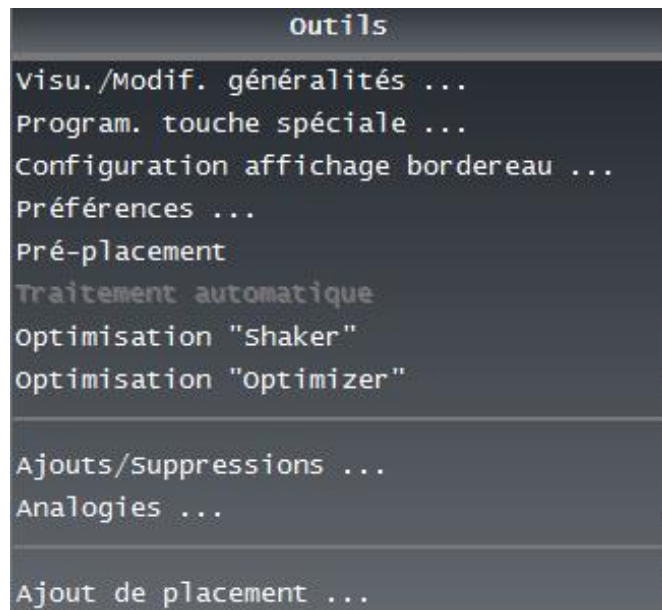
Outils

Visu./Modif. généralités ...
Program. touche spéciale ...
Configuration affichage bordereau ...
Préférences ...
Pré-placement
Traitement automatique
Optimisation "Shaker"
Optimisation "Optimizer"

Ajouts/Suppressions ...
Analogies ...

Ajout de placement ...